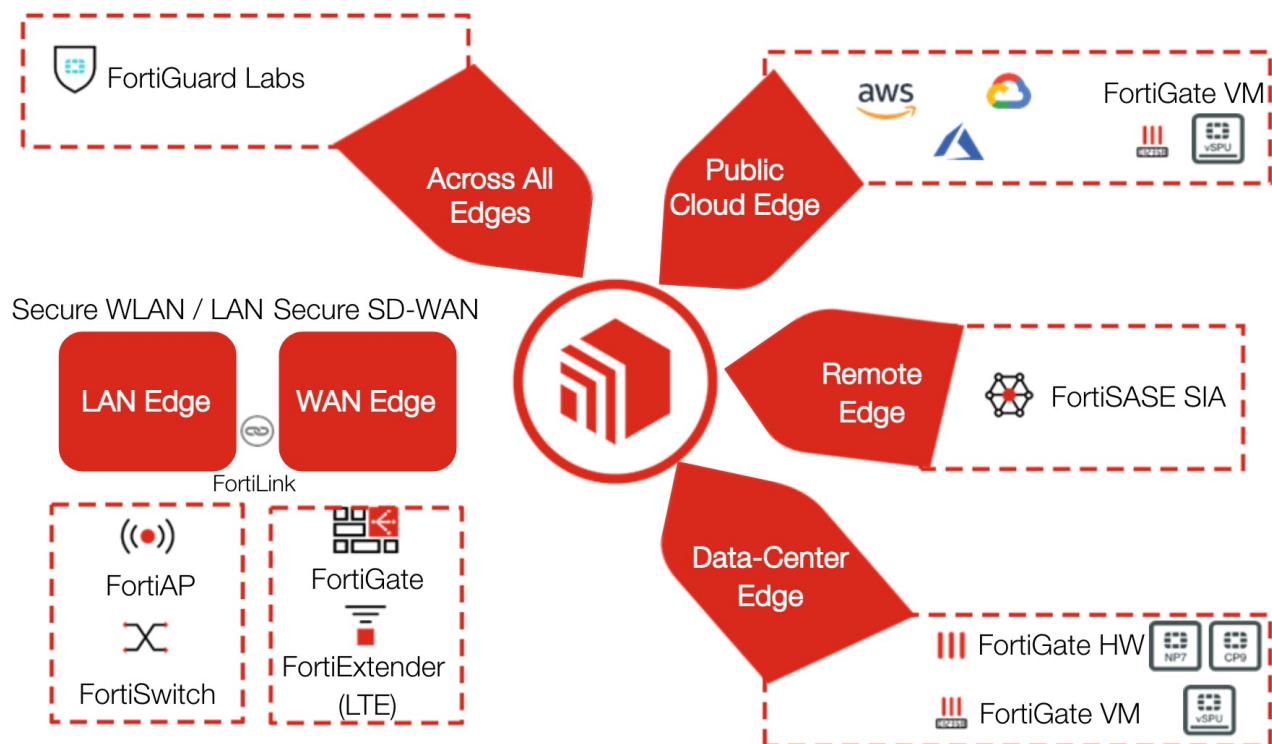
FortiGuard Labs

Across All Edges

aws

FortiGate VM

vSPU

Public Cloud Edge

Secure WLAN / LAN Secure SD-WAN

LAN Edge

WAN Edge

FortiLink

Remote Edge

FortiSASE SIA

FortiAP

FortiSwitch

FortiGate

FortiExtender (LTE)

Data-Center Edge

FortiGate HW

NP7

CP9

FortiGate VM

vSPU